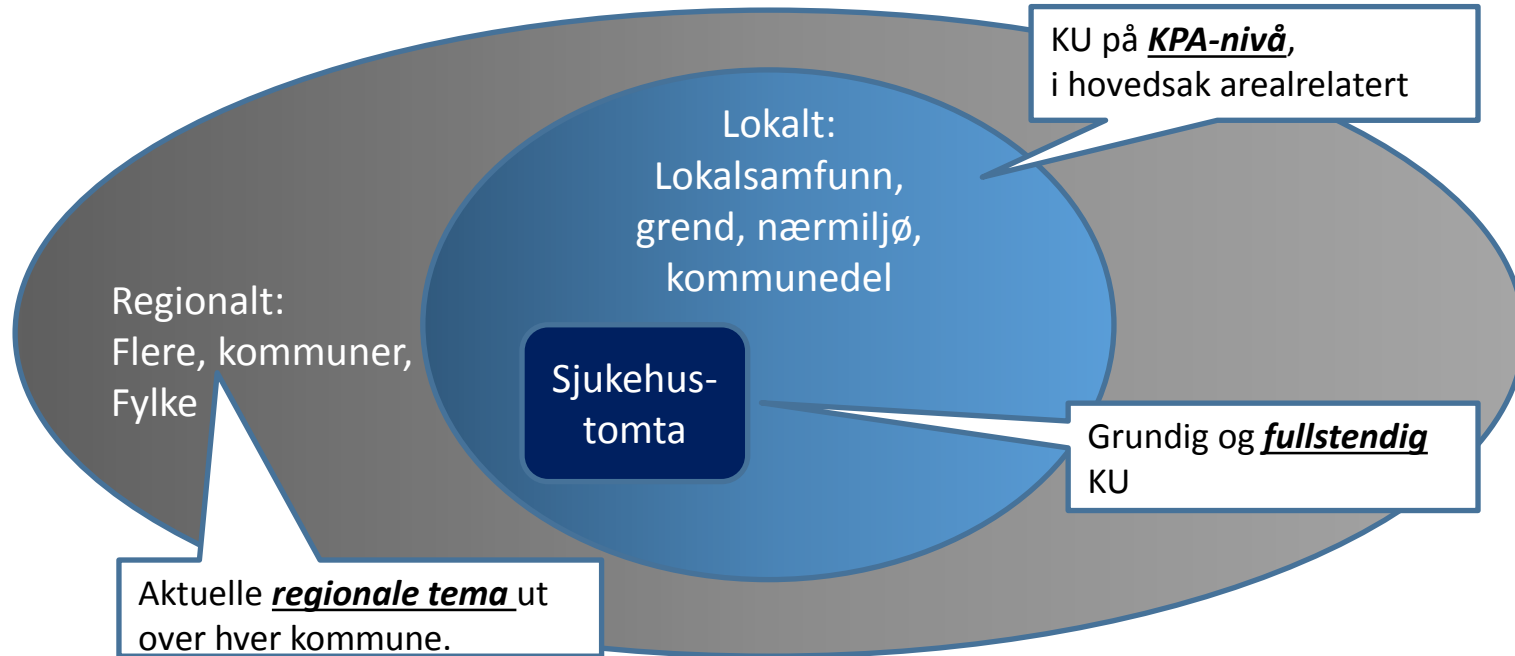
KU på ***KPA-nivå***,
i hovedsak arealrelatert

Lokalt:
Lokalsamfunn,
grend, nærmiljø,
kommunedel

Regionalt:
Flere, kommuner,
Fylke

Sjukehus-
tomta

Grundig og ***fullstendig***
KU

Aktuelle ***regionale tema*** ut
over hver kommune.